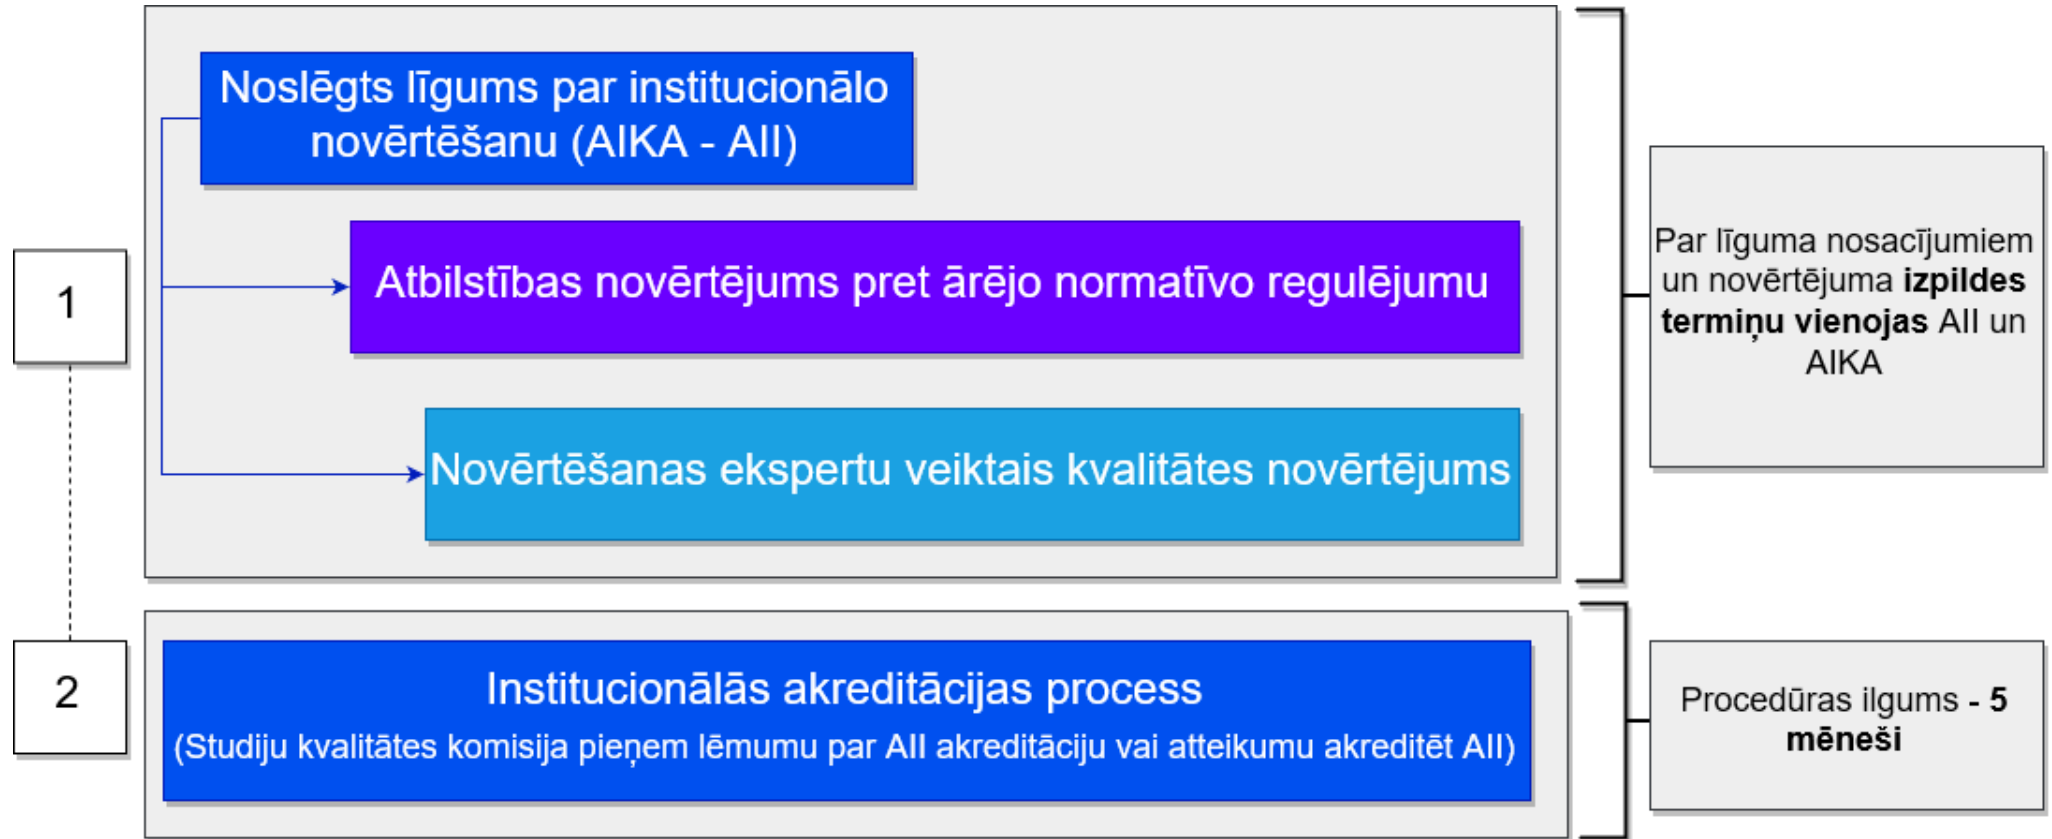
1

Noslēgts līgums par institucionālo novērtēšanu (AIKA - AII)

Atbilstības novērtējums pret ārējo normatīvo regulējumu

Novērtēšanas ekspertu veiktais kvalitātes novērtējums

Par līguma nosacījumiem un novērtējuma **izpildes termiņu vienojas** AII un AIKA

2

Institucionālās akreditācijas process
(Studiju kvalitātes komisija pieņem lēmumu par AII akreditāciju vai atteikumu akreditēt AII)

Procedūras ilgums - **5 mēneši**